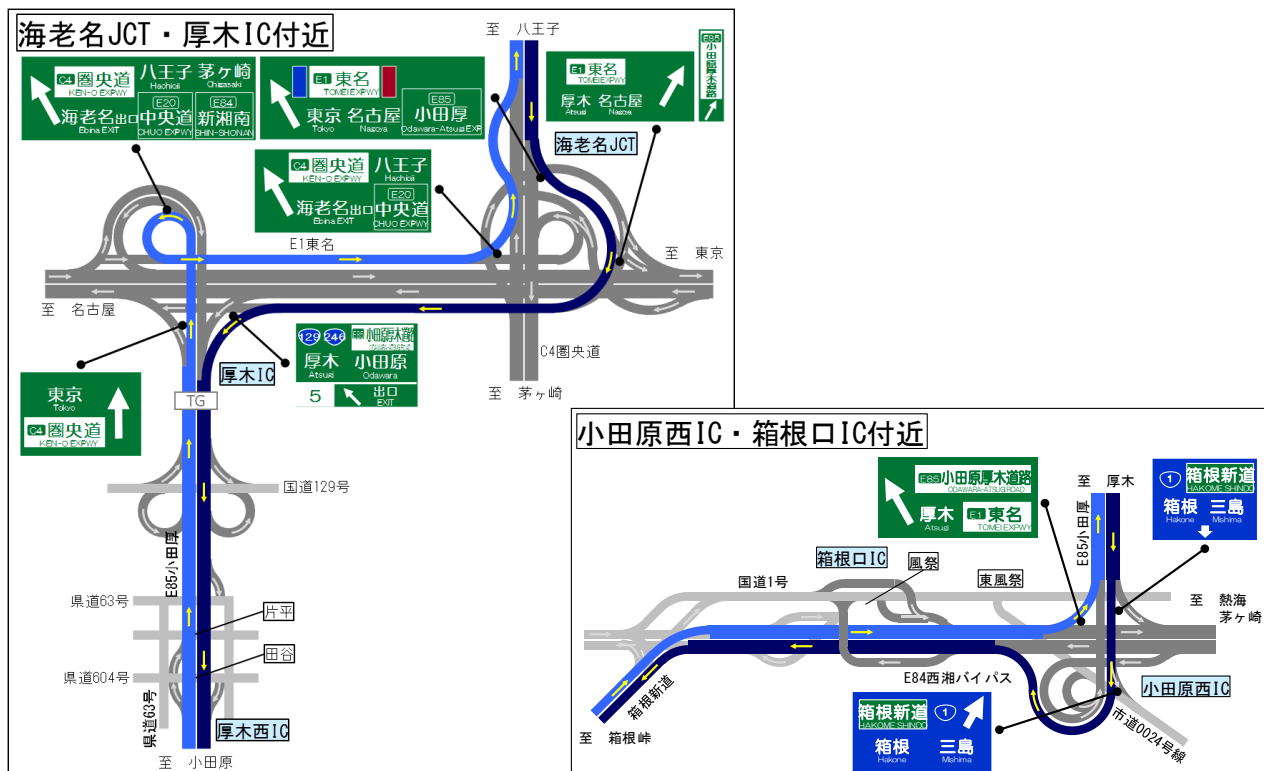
海老名JCT・厚木IC付近

C4 圏央道 KEN-O EXPWY 八王子 Hachioji 茅ケ崎 Chigasaki
海老名出口 Ebina EXIT E20 中央道 CHUO EXPWY E84 新湘南 SHIN-SHONAN

E1 東名 TOMEI EXPWY
東京 Tokyo 名古屋 Nagoya E85 小田厚 Odawara-Atsugi EXP

E1 東名 TOMEI EXPWY
厚木 Atsugi 名古屋 Nagoya

E85 小田原厚木道路

至 八王子

海老名JCT

C4 圏央道 KEN-O EXPWY 八王子 Hachioji
海老名出口 Ebina EXIT E20 中央道 CHUO EXPWY

E1東名

至 東京

至 名古屋

129 246 E85 小田原厚木道路
厚木 Atsugi 小田原 Odawara
5 出口 EXIT

厚木IC

C4圏央道

至 茅ヶ崎

東京 Tokyo
C4 圏央道 KEN-O EXPWY

TG

国道129号

E85小田厚

県道63号

片平

田谷

県道604号

県道63号

厚木西IC

至 小田原

小田原西IC・箱根口IC付近

E85 小田原厚木道路 ODAWARA-ATSUGIROAD
厚木 Atsugi E1 東名 TOMEI EXPWY

至 厚木

E85小田厚

1 箱根新道 HAKONE SHINDO
箱根 Hakone 三島 Mishima

箱根口IC

風祭

国道1号

東風祭

至 熱海 茅ヶ崎

E84西湘バイパス

小田原西IC

箱根新道

箱根新道 HAKONE SHINDO 1
箱根 Hakone 三島 Mishima

市道0024号線

至 箱根峠